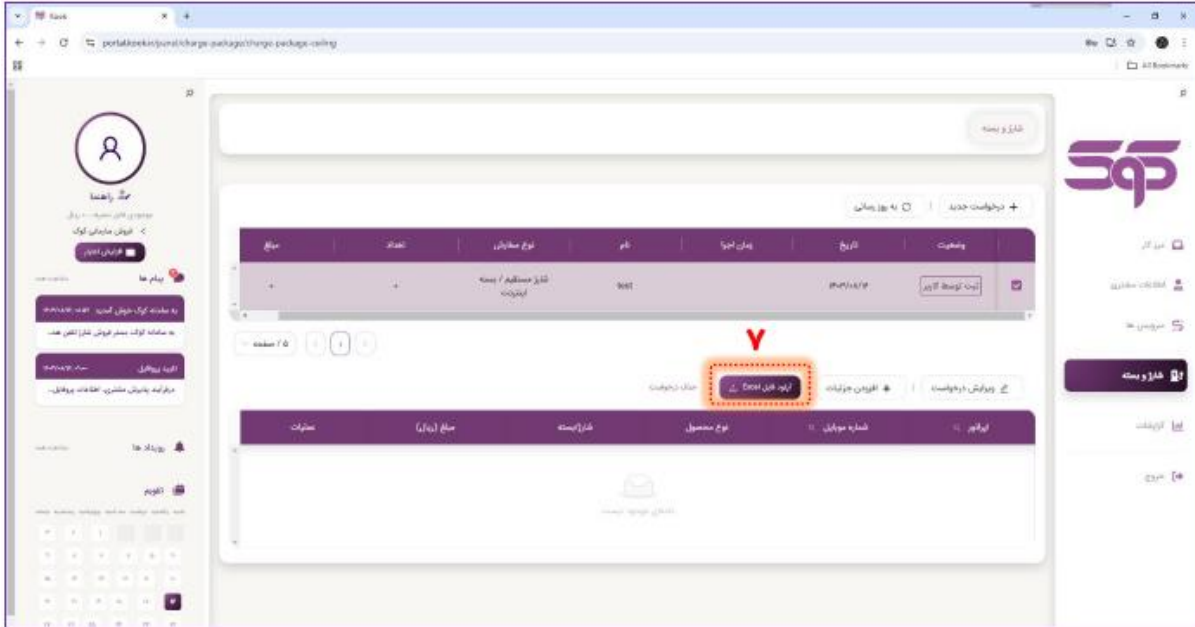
Kook
portal.kook.ir/portal/charge-package/charge-package-ceiling

شارژ و بسته

+ درخواست جدید | به روز رسانی

| وضعیت | تاریخ | زمان اجرا | نام | نوع سفارش | تعداد | مبلغ |
|---|---|---|---|---|---|---|
| ثبت توسط کاربر | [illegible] | | test | شارژ مستقیم / بسته اینترنت | - | - |

۷

ویرایش درخواست | افزودن جزئیات | آپلود فایل Excel | حذف درخواست

| اپراتور | شماره موبایل | نوع محصول | شارژ/بسته | مبلغ (ریال) | عملیات |
|---|---|---|---|---|---|

اطلاعاتی موجود نیست

پیش‌خوان
اطلاعات سفارش
سرویس ها
شارژ و بسته
گزارشات
خروج

راهنما
فروش سازمانی کوک
افزایش اعتبار
پیام ها
به سامانه کوک خوش آمدید
به سامانه کوک مستر فروش شارژ تلفن همراه...
تایید پروفایل
درفرآیند پذیرش مشتری اطلاعات پروفایل...
رویداد ها
تقویم